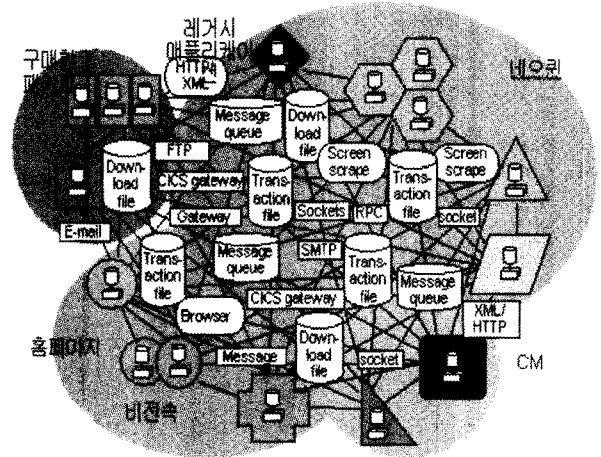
레거시
애플리케이션

구매처
패키지

HTTP/
XML

네오리

Message queue

Down-load file

Screen scrape

Screen scrape

FTP

Down-load file

CICS gateway

Trans-action file

Trans-action file

Gateway

Sockets

RPC

socket

E-mail

Trans-action file

Message queue

SMTP

Trans-action file

Message queue

CICS gateway

Browser

XML/ HTTP

홈페이지

Message

Down-load file

socket

CM

비전속